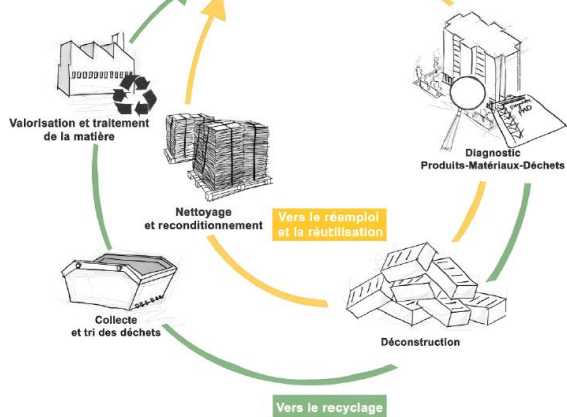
Valorisation et traitement de la matière

Diagnostic Produits-Matériaux-Déchets

Nettoyage et reconditionnement

Vers le réemploi et la réutilisation

Collecte et tri des déchets

Déconstruction

Vers le recyclage